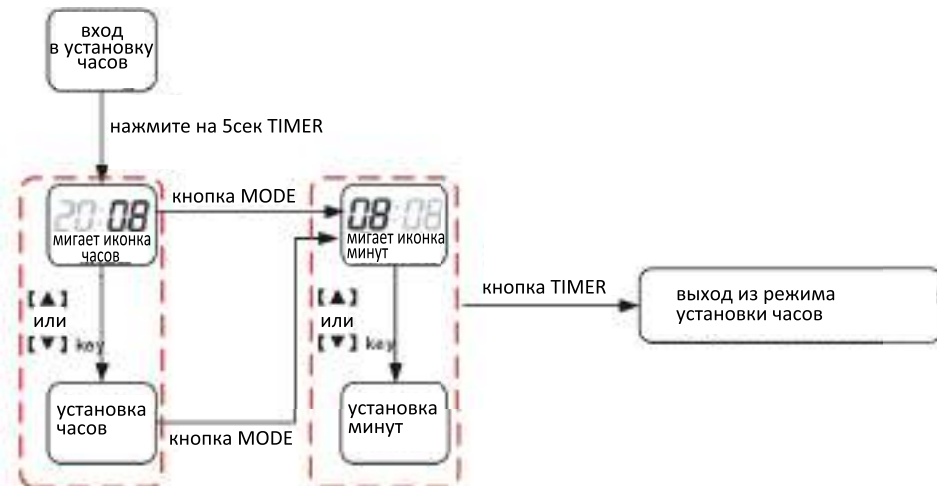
вход в установку часов

нажмите на 5сек TIMER

20:08
мигает иконка часов

кнопка MODE

08:08
мигает иконка минут

[▲]
или
[▼] key

[▲]
или
[▼] key

кнопка TIMER

выход из режима установки часов

установка часов

кнопка MODE

установка минут